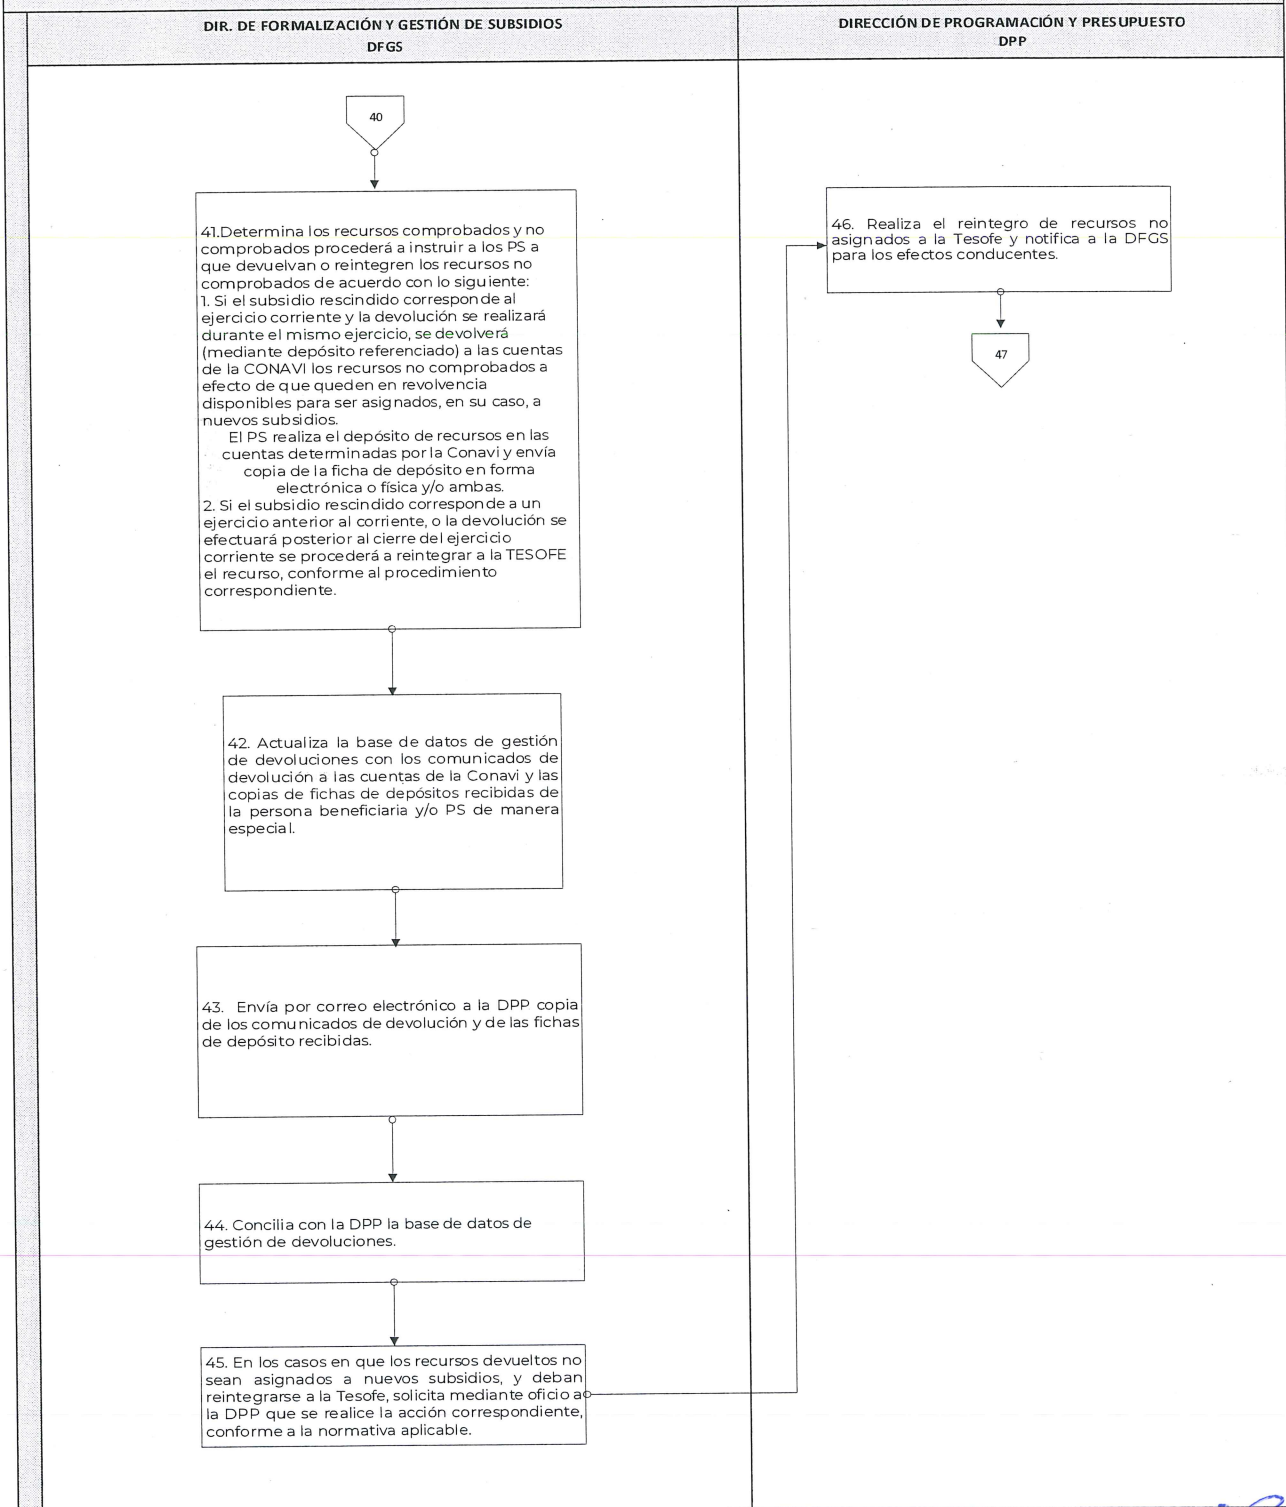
DIR. DE FORMALIZACIÓN Y GESTIÓN DE SUBSIDIOS
DFGS

DIRECCIÓN DE PROGRAMACIÓN Y PRESUPUESTO
DPP

40

41.Determina los recursos comprobados y no comprobados procederá a instruir a los PS a que devuelvan o reintegren los recursos no comprobados de acuerdo con lo siguiente:
1. Si el subsidio rescindido corresponde al ejercicio corriente y la devolución se realizará durante el mismo ejercicio, se devolverá (mediante depósito referenciado) a las cuentas de la CONAVI los recursos no comprobados a efecto de que queden en revolvencia disponibles para ser asignados, en su caso, a nuevos subsidios.
El PS realiza el depósito de recursos en las cuentas determinadas por la Conavi y envía copia de la ficha de depósito en forma electrónica o física y/o ambas.
2. Si el subsidio rescindido corresponde a un ejercicio anterior al corriente, o la devolución se efectuará posterior al cierre del ejercicio corriente se procederá a reintegrar a la TESOFE el recurso, conforme al procedimiento correspondiente.

46. Realiza el reintegro de recursos no asignados a la Tesofe y notifica a la DFGS para los efectos conducentes.

47

42. Actualiza la base de datos de gestión de devoluciones con los comunicados de devolución a las cuentas de la Conavi y las copias de fichas de depósitos recibidas de la persona beneficiaria y/o PS de manera especial.

43. Envía por correo electrónico a la DPP copia de los comunicados de devolución y de las fichas de depósito recibidas.

44. Concilia con la DPP la base de datos de gestión de devoluciones.

45. En los casos en que los recursos devueltos no sean asignados a nuevos subsidios, y deban reintegrarse a la Tesofe, solicita mediante oficio a la DPP que se realice la acción correspondiente, conforme a la normativa aplicable.